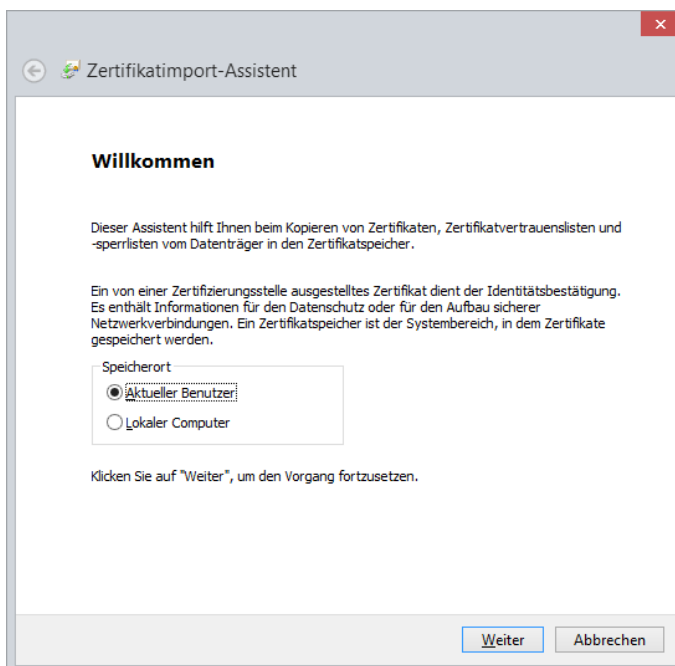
Zertifikatimport-Assistent

Willkommen

Dieser Assistent hilft Ihnen beim Kopieren von Zertifikaten, Zertifikatvertrauenslisten und -sperrlisten vom Datenträger in den Zertifikatspeicher.

Ein von einer Zertifizierungsstelle ausgestelltes Zertifikat dient der Identitätsbestätigung. Es enthält Informationen für den Datenschutz oder für den Aufbau sicherer Netzwerkverbindungen. Ein Zertifikatspeicher ist der Systembereich, in dem Zertifikate gespeichert werden.

Speicherort
Aktueller Benutzer
Lokaler Computer

Klicken Sie auf "Weiter", um den Vorgang fortzusetzen.

Weiter
Abbrechen